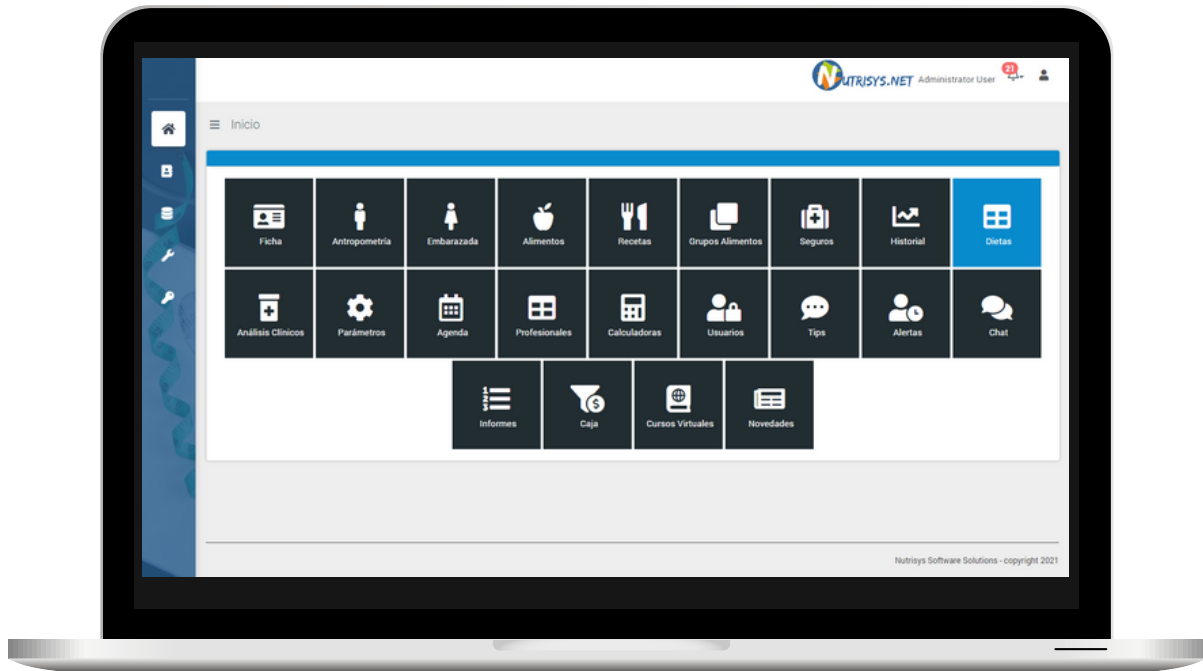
NUTRISYS.NET Administrator User 21

Inicio

Ficha
Antropometría
Embarazada
Alimentos
Recetas
Grupos Alimentos
Seguros
Historial
Dietas
Análisis Clínicos
Parámetros
Agenda
Profesionales
Calculadoras
Usuarios
Tips
Alertas
Chat
Informes
Caja
Cursos Virtuales
Novedades

Nutrisys Software Solutions - copyright 2021